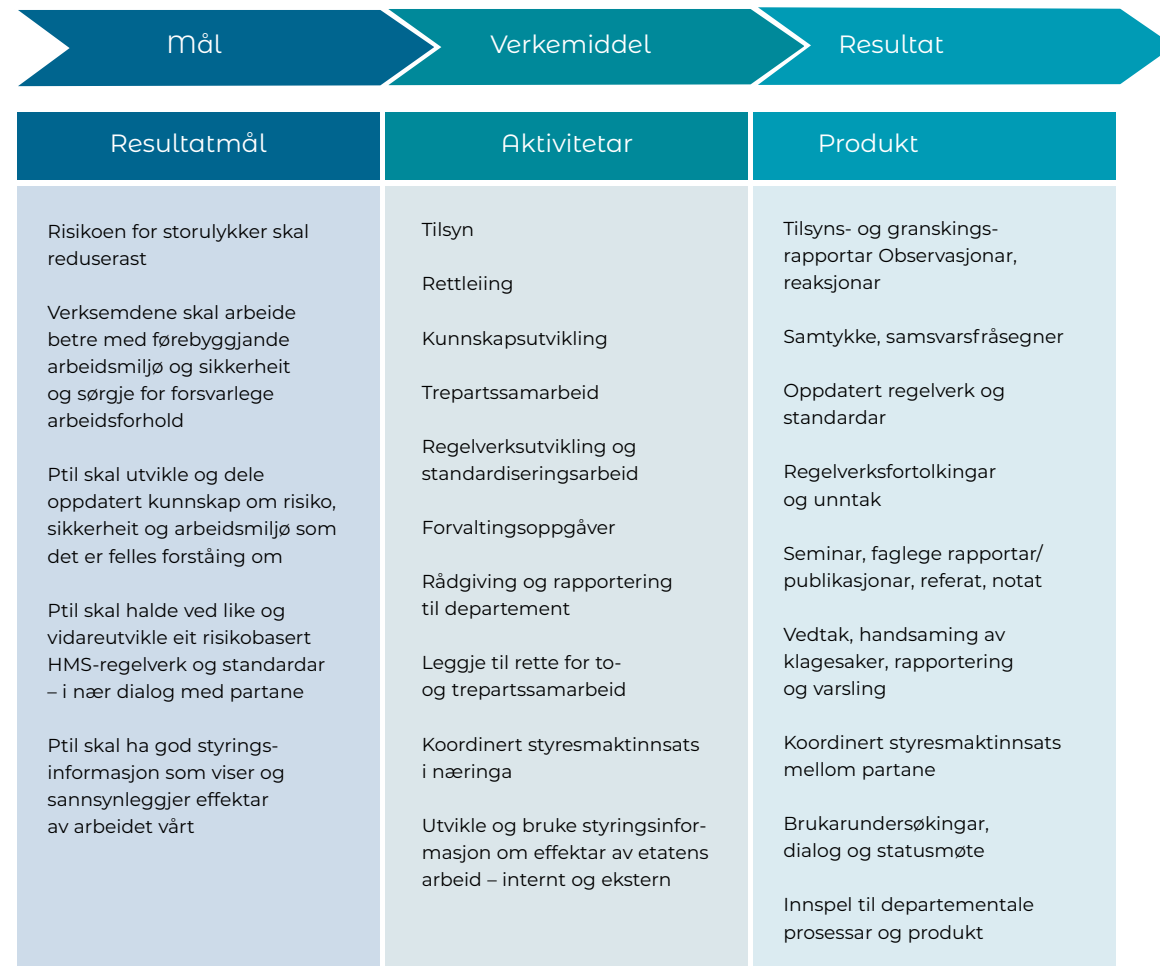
Mål

Verkemiddel

Resultat

| Resultatmål | Aktivitetar | Produkt |
|---|---|---|
| Risikoen for storulykker skal reduserast | Tilsyn | Tilsyns- og granskingsrapportar Observasjonar, reaksjonar |
| Verksemdene skal arbeide betre med førebyggjande arbeidsmiljø og sikkerheit og sørgje for forsvarlege arbeidsforhold | Rettleiing | Samtykke, samsvarsfråsegner |
| Ptil skal utvikle og dele oppdatert kunnskap om risiko, sikkerheit og arbeidsmiljø som det er felles forståing om | Kunnskapsutvikling | Oppdatert regelverk og standardar |
| Ptil skal halde ved like og vidareutvikle eit risikobasert HMS-regelverk og standardar – i nær dialog med partane | Trepartssamarbeid | Regelverksfortolkingar og unntak |
| Ptil skal ha god styringsinformasjon som viser og sannsynleggjer effektar av arbeidet vårt | Regelverksutvikling og standardiseringsarbeid | Seminar, faglege rapportar/ publikasjonar, referat, notat |
| | Forvaltingsoppgåver | Vedtak, handsaming av klagesaker, rapportering og varsling |
| | Rådgiving og rapportering til departement | Koordinert styresmaktinnsats mellom partane |
| | Leggje til rette for to- og trepartssamarbeid | Brukarundersøkingar, dialog og statusmøte |
| | Koordinert styresmaktinnsats i næringa | Innspel til departementale prosessar og produkt |
| | Utvikle og bruke styringsinformasjon om effektar av etatens arbeid – internt og ekstern | |